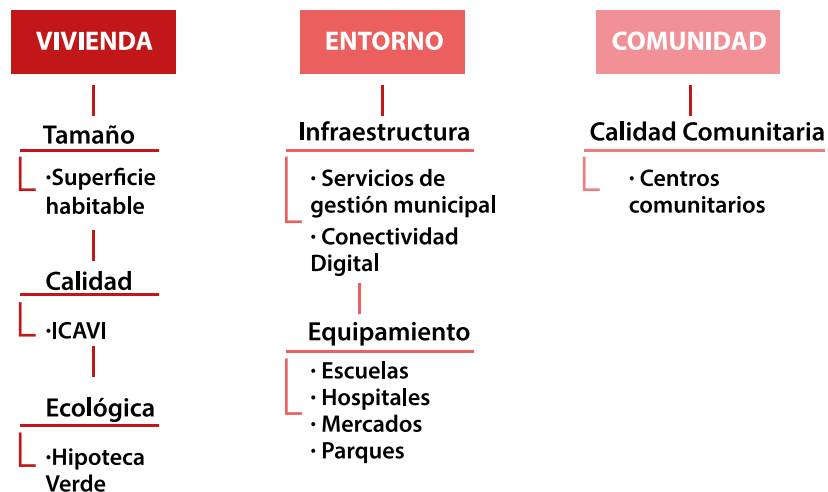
VIVIENDA

Tamaño

·Superficie habitable

Calidad

·ICAVI

Ecológica

·Hipoteca Verde

ENTORNO

Infraestructura

· Servicios de gestión municipal
· Conectividad Digital

Equipamiento

· Escuelas
· Hospitales
· Mercados
· Parques

COMUNIDAD

Calidad Comunitaria

· Centros comunitarios